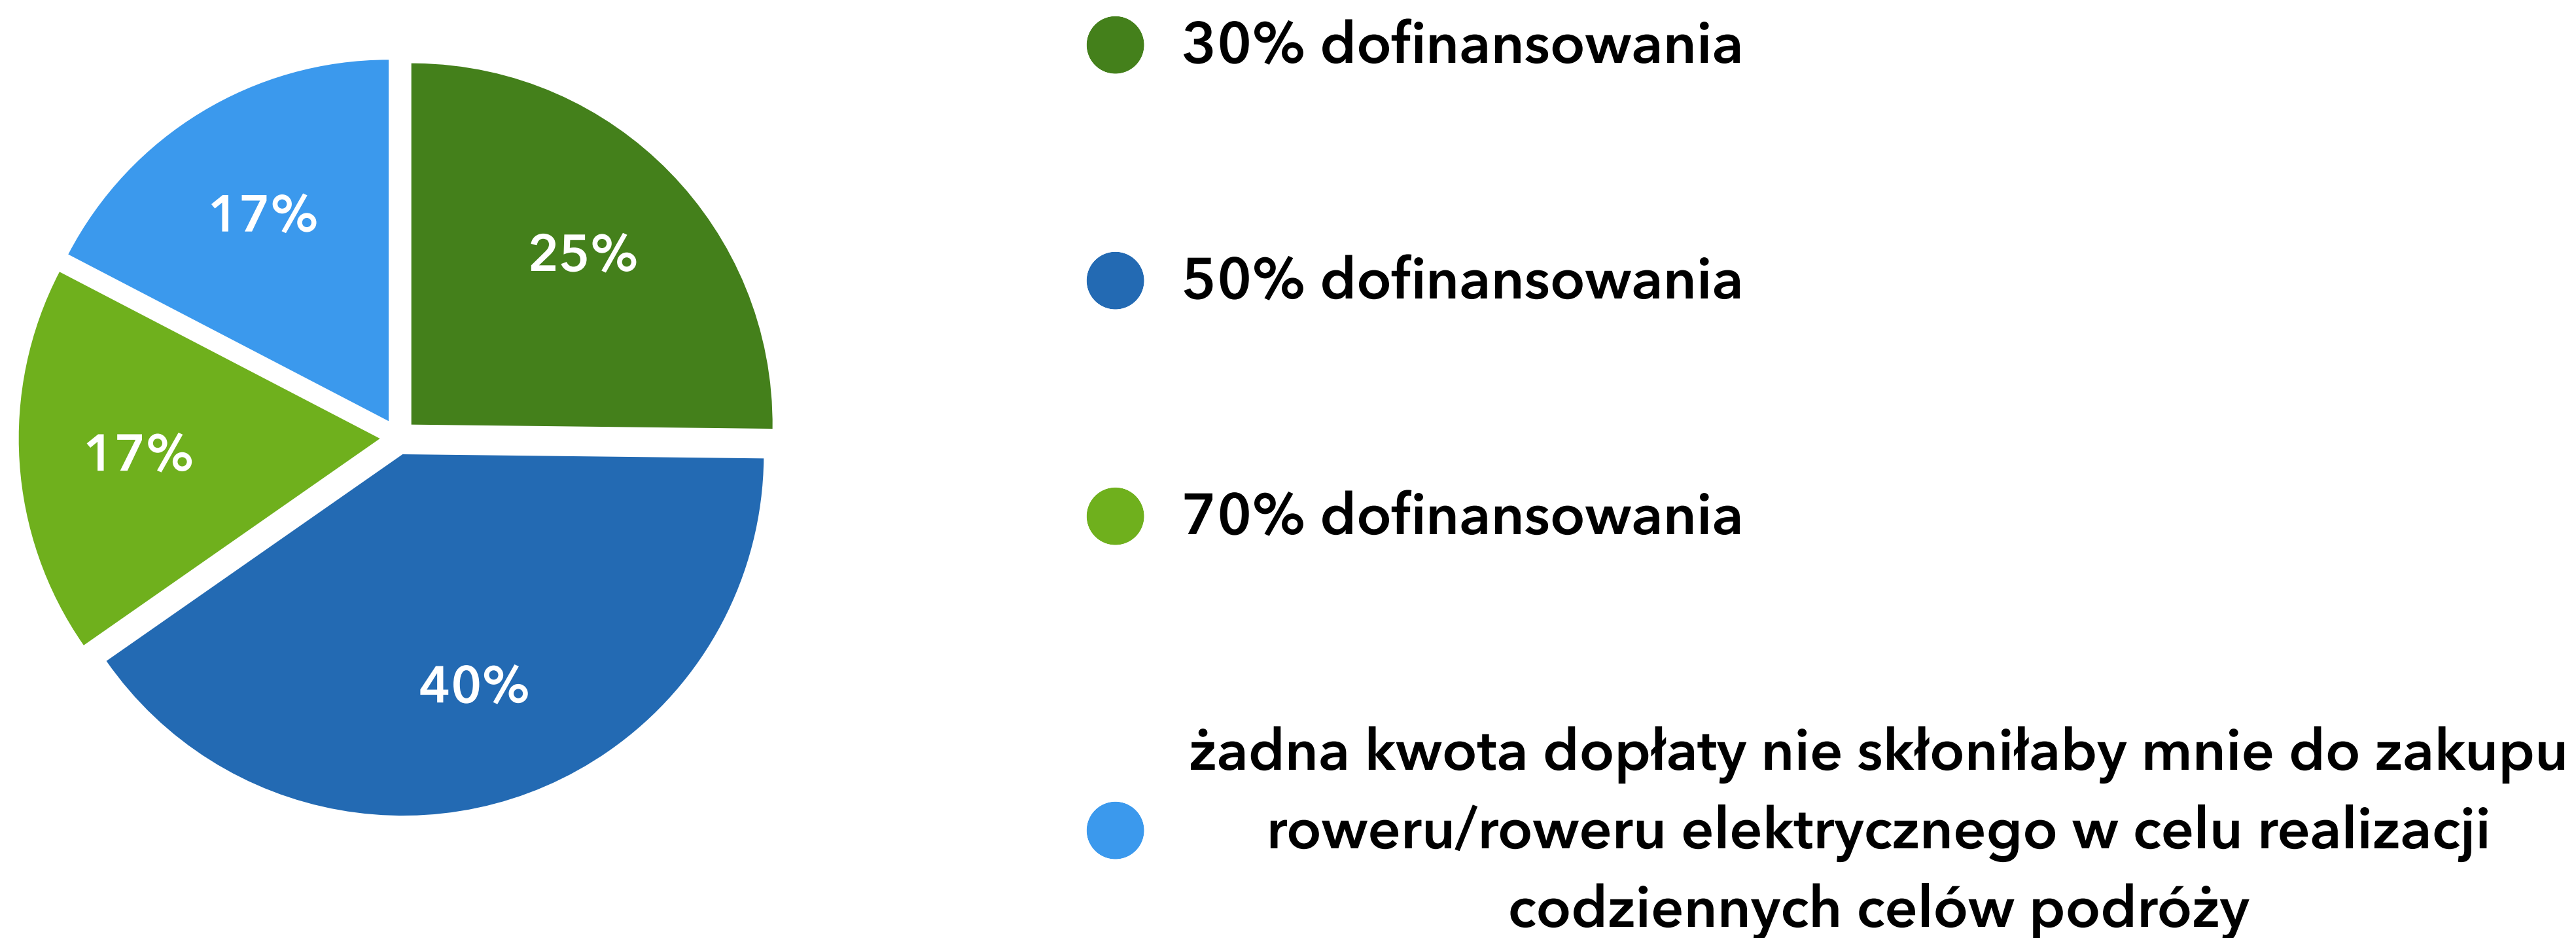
17%

25%

17%

40%

30% dofinansowania

50% dofinansowania

70% dofinansowania

żadna kwota dopłaty nie skłoniłaby mnie do zakupu roweru/roweru elektrycznego w celu realizacji codziennych celów podróży